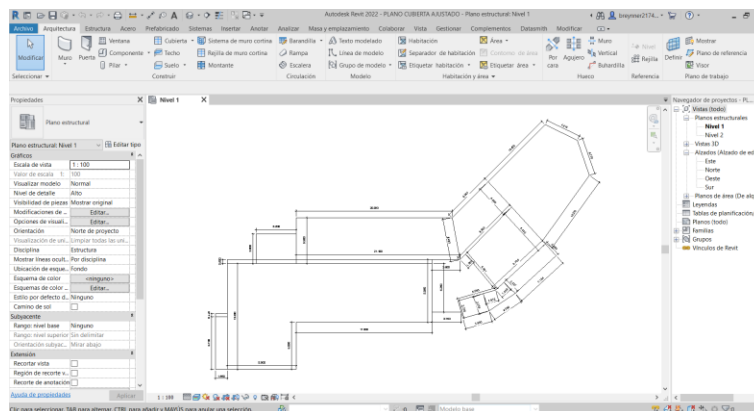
Autodesk Revit 2022 - PLANO CUBIERTA AJUSTADO - Plano estructural: Nivel 1

Archivo Arquitectura Estructura Acero Prefabricado Sistemas Insertar Anotar Analizar Masa y emplazamiento Colaborar Vista Gestionar Complementos Datasmith Modificar

Modificar Muro Puerta Ventana Componente Pilar Cubierta Techo Suelo Sistema de muro cortina Rejilla de muro cortina Montante Barandilla Rampa Escalera Texto modelado Línea de modelo Grupo de modelo Habitación Separador de habitación Etiquetar habitación Área Contorno de área Etiquetar área Por cara Agujero Muro Vertical Buhardilla Nivel Rejilla Definir Mostrar Plano de referencia Visor

Seleccionar Construir Circulación Modelo Habitación y área Hueco Referencia Plano de trabajo

Propiedades

Plano estructural

Plano estructural: Nivel 1 Editar tipo

Gráficos

| | |
|---|---|
| Escala de vista | 1 : 100 |
| Valor de escala 1: | 100 |
| Visualizar modelo | Normal |
| Nivel de detalle | Alto |
| Visibilidad de piezas | Mostrar original |
| Modificaciones de ... | Editar... |
| Opciones de visuali... | Editar... |
| Orientación | Norte de proyecto |
| Visualización de uni... | Limpiar todas las uni... |
| Disciplina | Estructura |
| Mostrar líneas ocult... | Por disciplina |
| Ubicación de esque... | Fondo |
| Esquema de color | <ninguno> |
| Esquema de color ... | Editar... |
| Estilo por defecto d... | Ninguno |
| Camino de sol | |

Subyacente

| | |
|---|---|
| Rango: nivel base | Ninguno |
| Rango: nivel superior | Sin delimitar |
| Orientación subyac... | Mirar abajo |

Extensión

| | |
|---|---|
| Recortar vista | |
| Región de recorte v... | |
| Recorte de anotación | |

Ayuda de propiedades Aplicar

Nivel 1

1 : 100

Navegador de proyectos - Pl...
Vistas (todo)
Planos estructurales
Nivel 1
Nivel 2
Vistas 3D
Alzados (Alzado de ed
Este
Norte
Oeste
Sur
Planos de área (De alq
Leyendas
Tablas de planificación
Planos (todo)
Familias
Grupos
Vínculos de Revit

Clic para seleccionar, TAB para alternar, CTRL para añadir y MAYÚS para anular una selección.

Modelo base